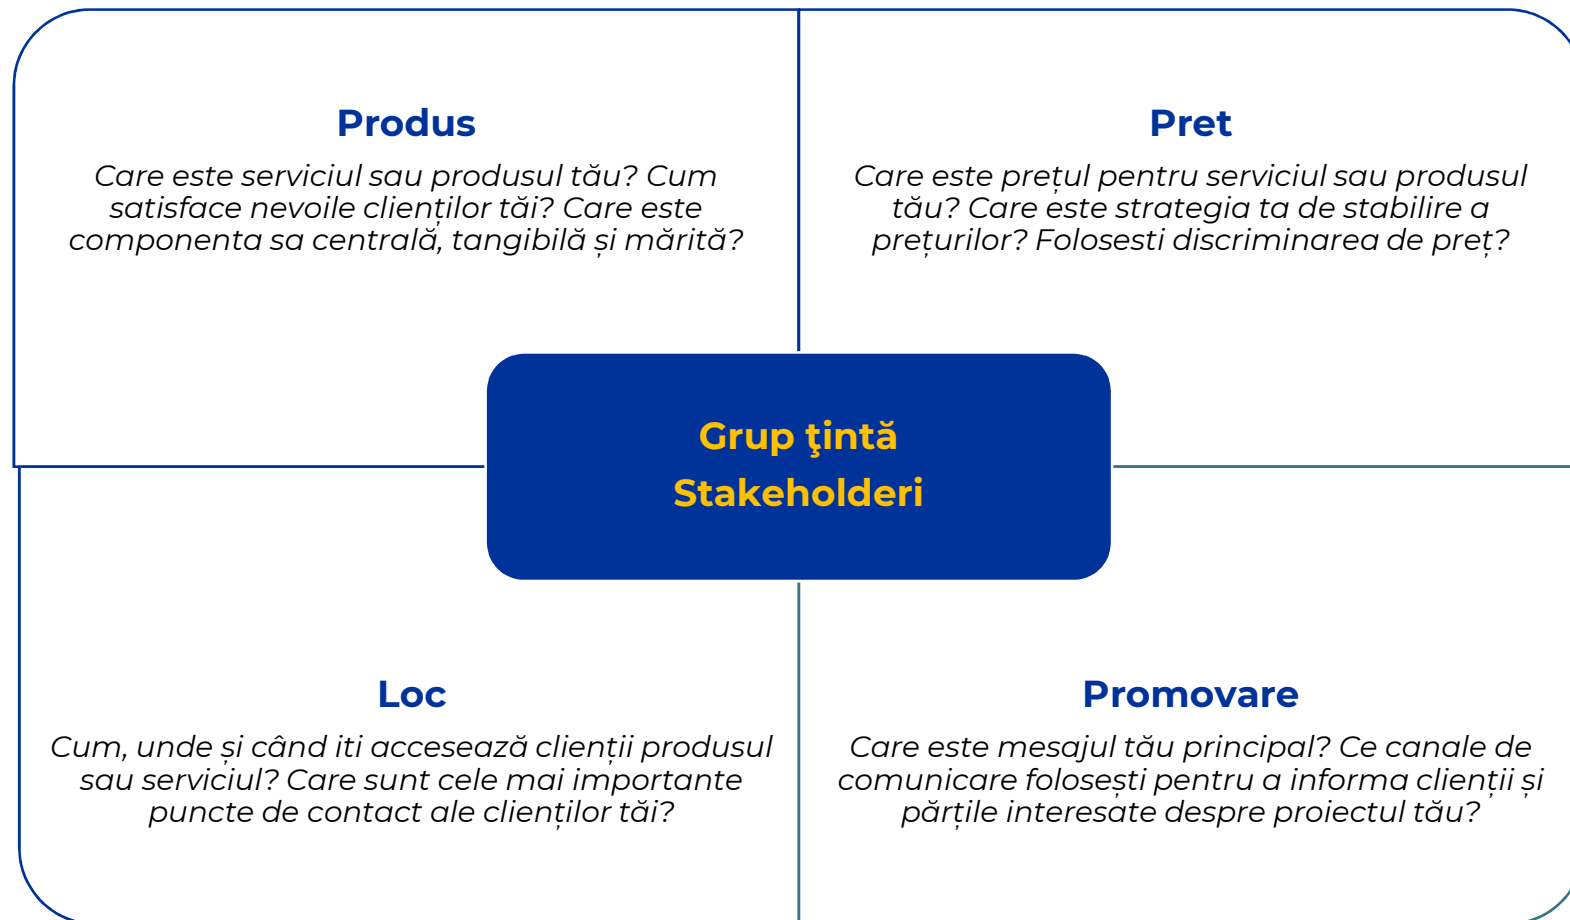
Produs

Care este serviciul sau produsul tău? Cum satisface nevoile clienților tăi? Care este componenta sa centrală, tangibilă și mărită?

Pret

Care este prețul pentru serviciul sau produsul tău? Care este strategia ta de stabilire a prețurilor? Folosesti discriminarea de preț?

Grup ţintă
Stakeholderi

Loc

Cum, unde și când iti accesează clienții produsul sau serviciul? Care sunt cele mai importante puncte de contact ale clienților tăi?

Promovare

Care este mesajul tău principal? Ce canale de comunicare folosești pentru a informa clienții și părțile interesate despre proiectul tău?